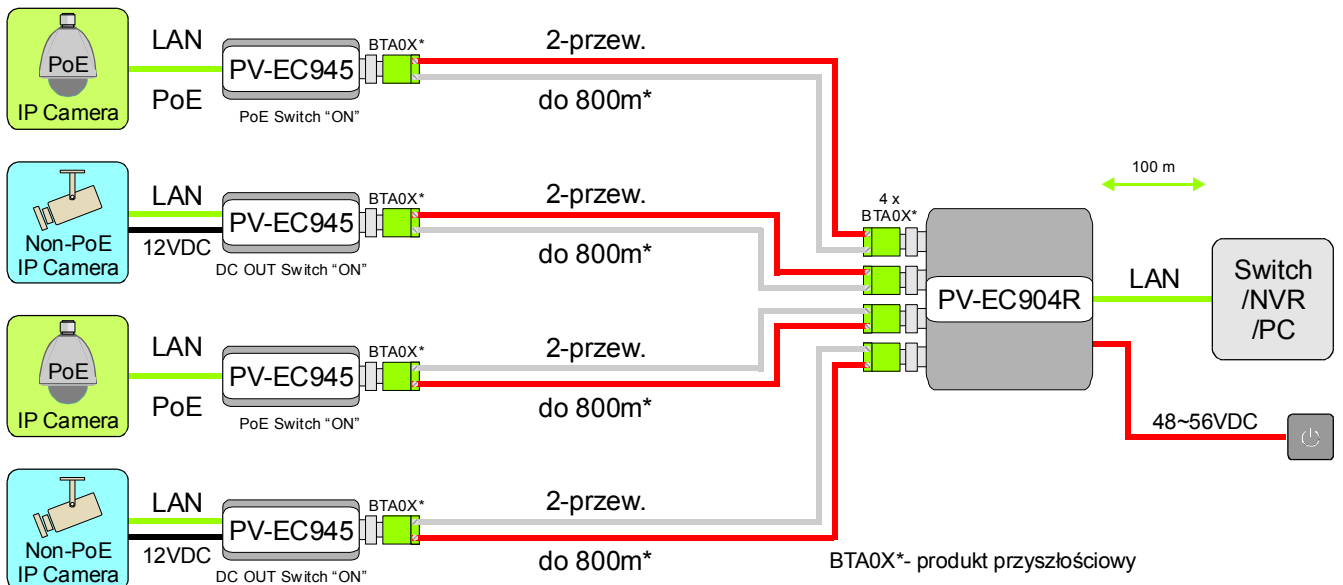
PoE
IP Camera

LAN
PoE

PV-EC945
PoE Switch "ON"

BTA0X*

2-przew.
do 800m*

Non-PoE
IP Camera

LAN
12VDC

PV-EC945
DC OUT Switch "ON"

BTA0X*

2-przew.
do 800m*

PoE
IP Camera

LAN
PoE

PV-EC945
PoE Switch "ON"

BTA0X*

2-przew.
do 800m*

Non-PoE
IP Camera

LAN
12VDC

PV-EC945
DC OUT Switch "ON"

BTA0X*

2-przew.
do 800m*

100 m

4 x
BTA0X*

PV-EC904R

LAN

Switch
/NVR
/PC

48~56VDC

BTA0X*- produkt przyszłościowy